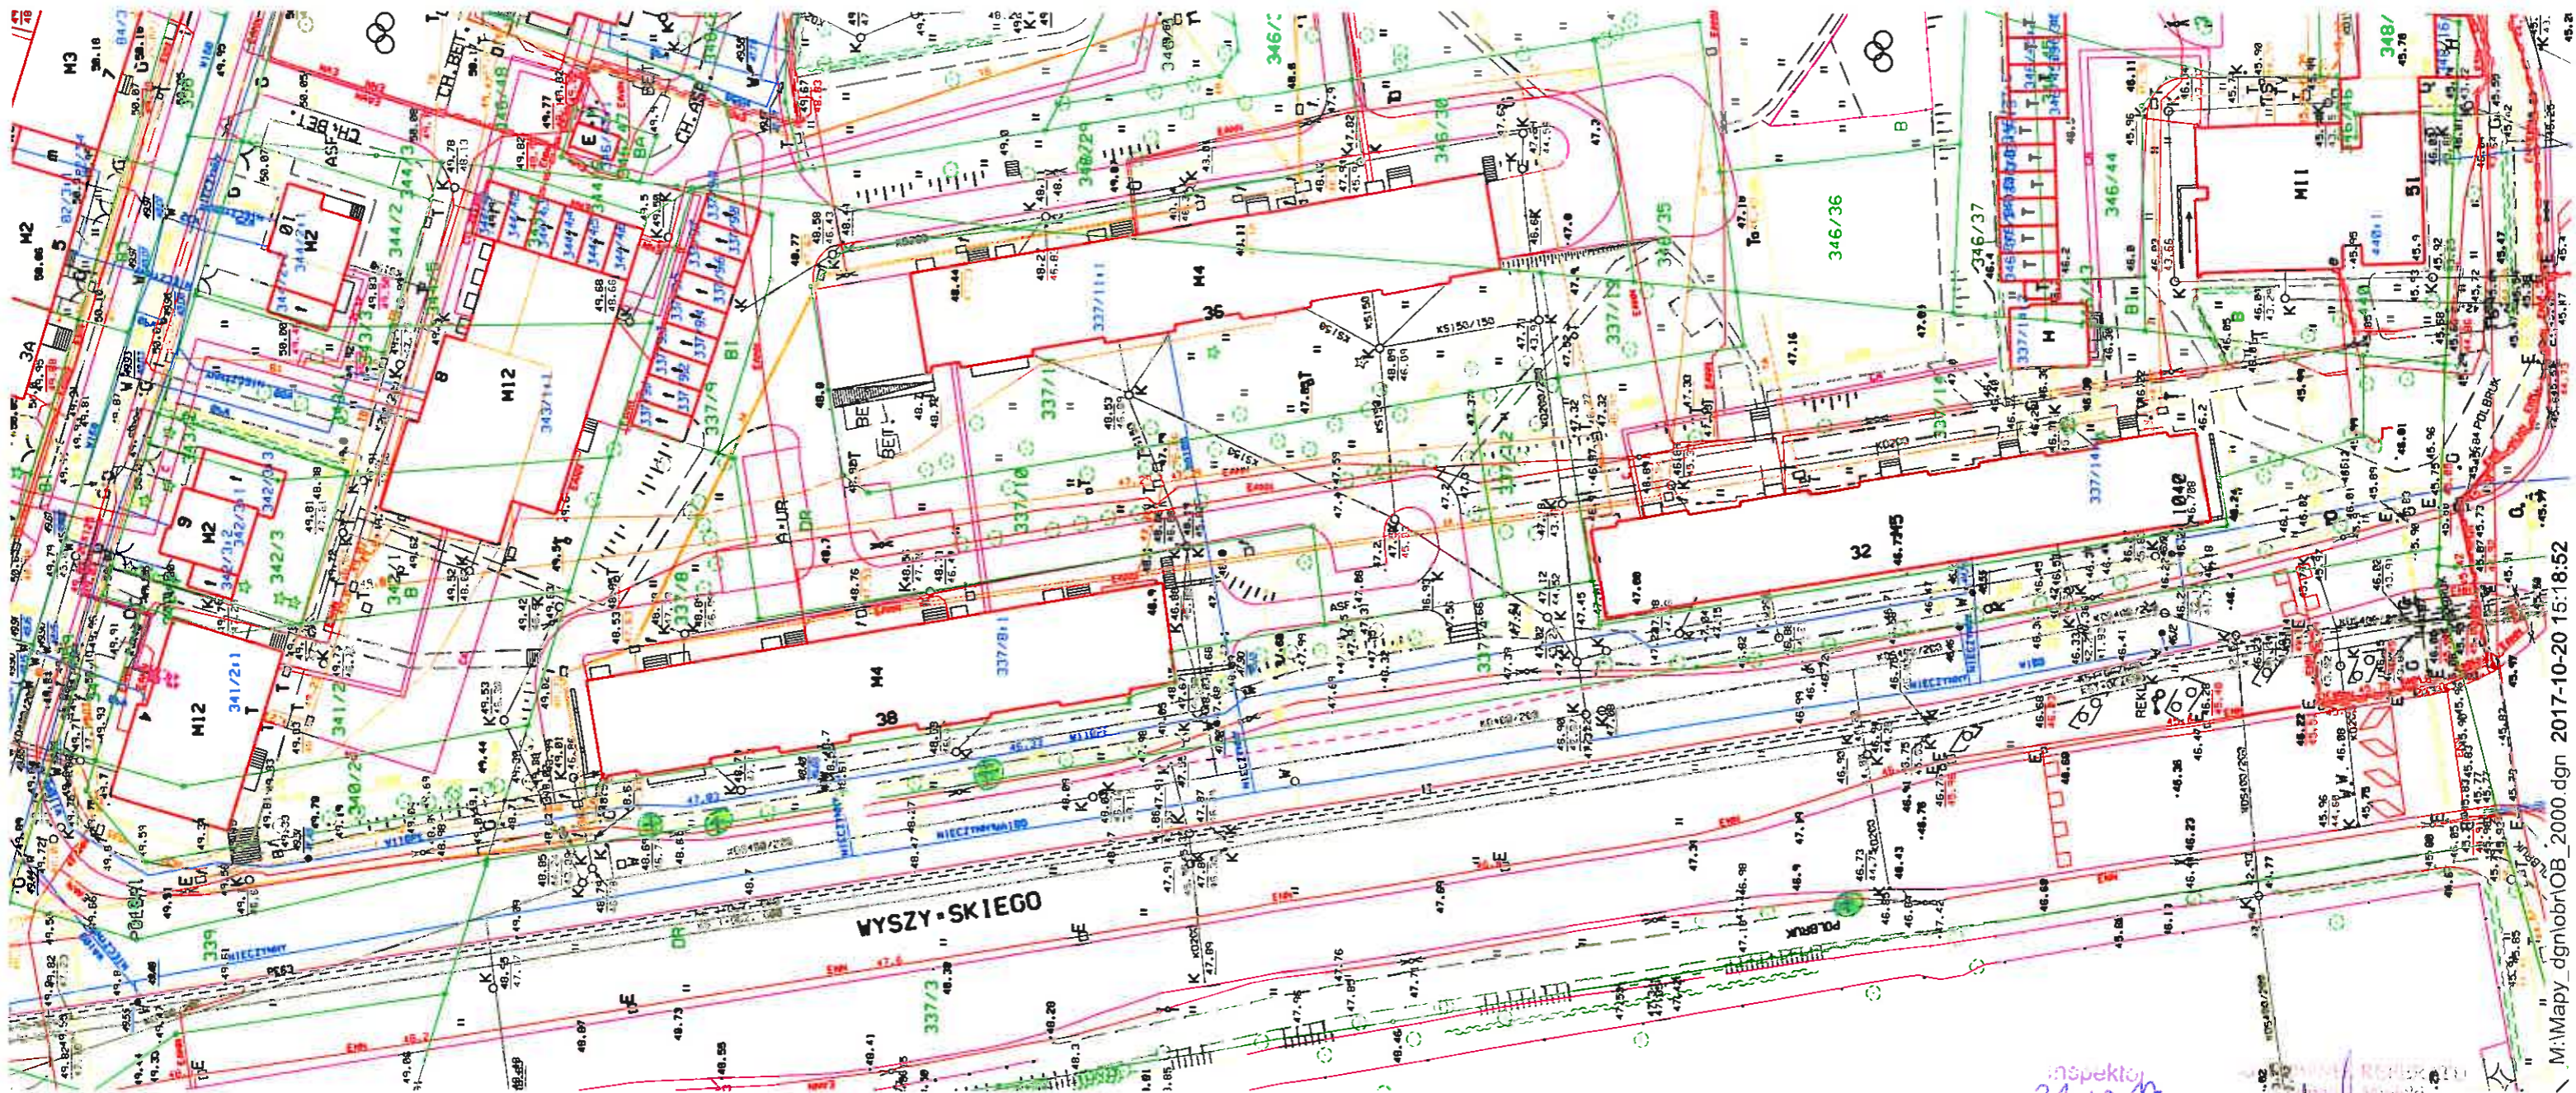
WYSZY•SKIEGO

M4
38
M4
36
32
M12
M12
M2
M2
M3
M11
9
10
8
4
5
51

337/3
337/8
337/10
337/11
337/12
337/13
337/14
337/9
339
340/2
341/2
342/3
342/2
343/1
344/2
344/3
346/28
346/29
346/36
346/37
346/44
346/35
346/31
348/

PDLBRUK
WIECZYNNY
KS150/150
ASF
BET
CH.BET.
ASF
DR
B
UR

M:\Mapy_dgn\obr\OB_2000.dgn 2017-10-20 15:18:52

Inspektor